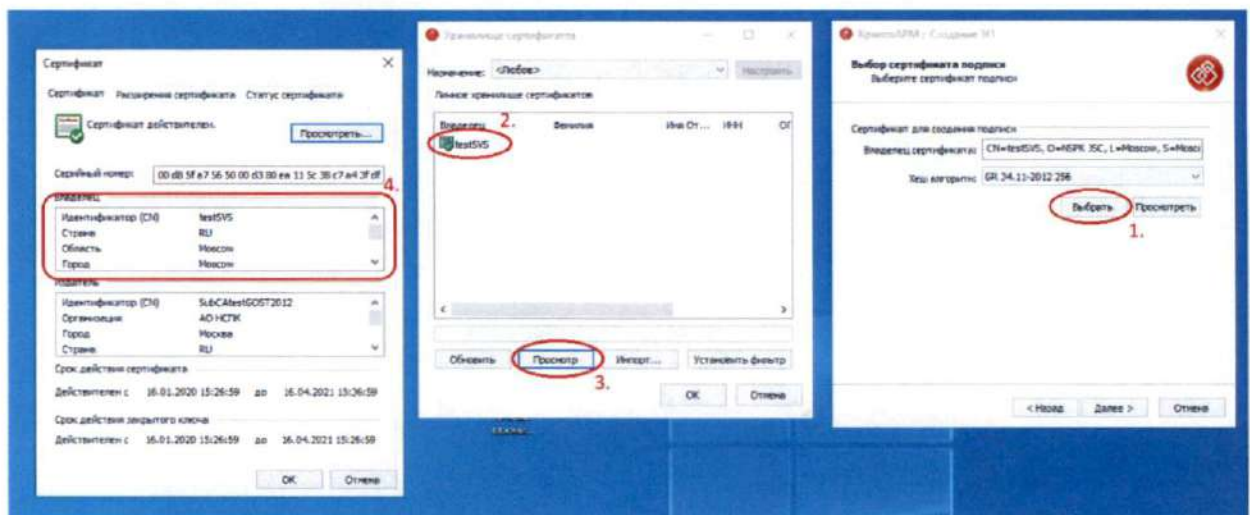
Сертификат

Сертификат Расширения сертификата Статус сертификата

Сертификат действителен.

Просмотреть...

Серийный номер: 00 d8 5f a7 56 50 00 d3 80 ea 11 5c 38 c7 a4 3f df

4.

Владелец

| | |
|---|---|
| Идентификатор (CN) | testSVS |
| Страна | RU |
| Область | Moscow |
| Город | Moscow |

Издатель

| | |
|---|---|
| Идентификатор (CN) | SubCAtestGOST2012 |
| Организация | АО НСПК |
| Город | Москва |
| Страна | RU |

Срок действия сертификата

Действителен с 16.01.2020 15:26:59 до 16.04.2021 15:26:59

Срок действия закрытого ключа

Действителен с 16.01.2020 15:26:59 до 16.04.2021 15:26:59

OK Отмена

Хранилище сертификатов

Назначение: <Любое> Настроить

Личное хранилище сертификатов

| Владелец | Владелец | Имя От... | ИНН | ОГ |
|---|---|---|---|---|
| testSVS | | | | |

2.

Обновить Просмотр Импорт... Установить фильтр

3.

OK Отмена

КриптоАРМ : Создание ЭП

Выбор сертификата подписи

Выберите сертификат подписи

Сертификат для создания подписи

Владелец сертификата: CN=testSVS, O=NSPK JSC, L=Moscow, S=Mosco

Хеш алгоритм: GR 34.11-2012 256

Выбрать Просмотреть

1.

< Назад Далее > Отмена